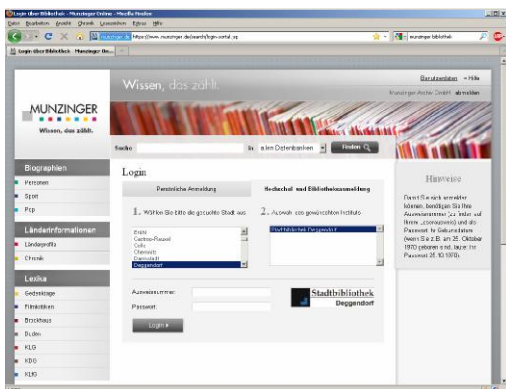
Login über Bibliothek - Munzinger Online - Mozilla Firefox

Datei Bearbeiten Ansicht Chronik Lesezeichen Extras Hilfe

munzinger.de https://www.munzinger.de/search/login-portal.jsp

munzinger bibliothek

Login über Bibliothek - Munzinger On...

Wissen, das zählt.

Benutzerdaten • Hilfe

Munzinger Archiv GmbH abmelden

MUNZINGER

Wissen, das zählt.

Suche

in allen Datenbanken

Finden

Biographien

Personen

Sport

Pop

Länderinformationen

Länderprofile

Chronik

Lexika

Gedenktage

Filmlexikon

Brockhaus

Duden

KLG

KDG

KLfG

Login

Persönliche Anmeldung

Bücherei und Bibliotheksanmeldung

1. Wählen Sie bitte die gesuchte Stadt aus

2. Auswahl des gewünschten Instituts

Erding
Castrop-Rauxel
Celle
Chemnitz
Darmstadt
Deggendorf

Stadtbibliothek Deggendorf

Ausweisnummer:

Passwort:

Login ▸

Stadtbibliothek Deggendorf

Hinweise

Damit Sie sich anmelden können, benötigen Sie Ihre Ausweisnummer (zu finden auf Ihrem „Leserausweis") und als Passwort Ihr Geburtsdatum (wenn Sie z.B. am 25. Oktober 1970 geboren sind, lautet Ihr Passwort 25.10.1970).